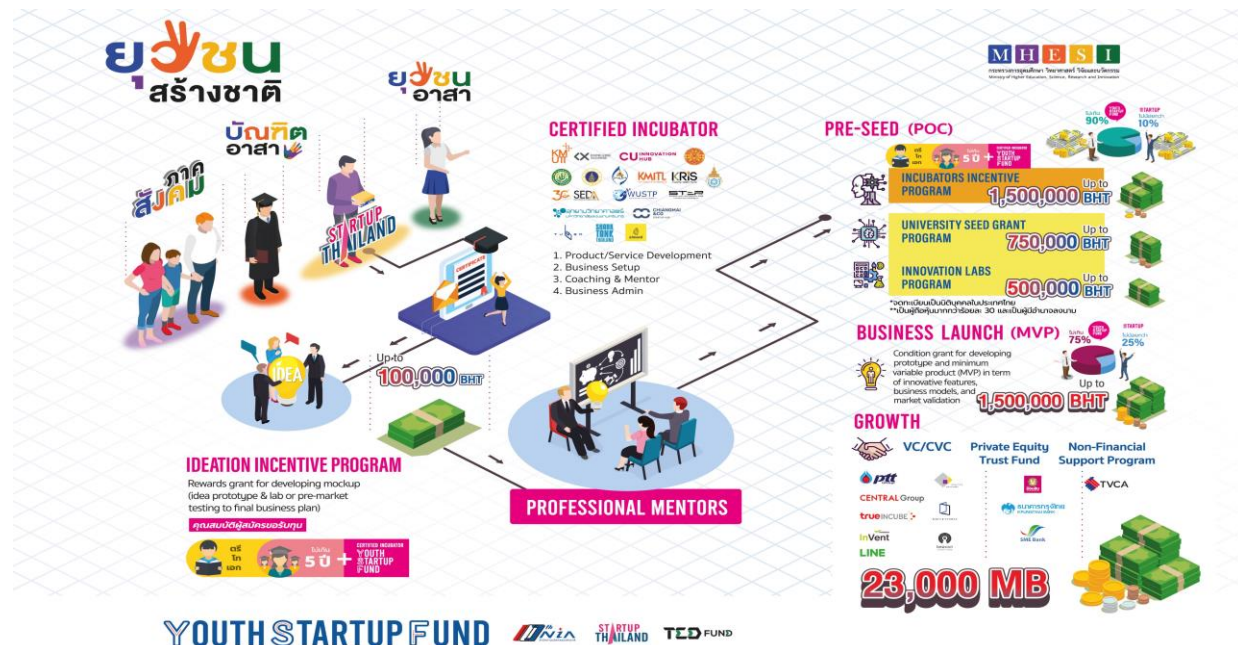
ยุวชน สร้างชาติ

MHESI
กระทรวงการอุดมศึกษา วิทยาศาสตร์ วิจัยและนวัตกรรม
Ministry of Higher Education, Science, Research and Innovation

ยุวชน อาสา

บัณฑิต อาสา

ภาคสังคม

STARTUP THAILAND

CERTIFIED INCUBATOR

CU INNOVATION HUB

KMITL KRiS

SEDA WUSTP STEP

SHARK TANK THAILAND

1. Product/Service Development
2. Business Setup
3. Coaching & Mentor
4. Business Admin

PRE-SEED (POC)

ไม่เกิน 90%

STARTUP ไม่น้อยกว่า 10%

ตรี โท เอก

ไม่เกิน 5 ปี +

CERTIFIED INCUBATOR YOUTH STARTUP FUND

INCUBATORS INCENTIVE PROGRAM Up to 1,500,000 BHT

UNIVERSITY SEED GRANT PROGRAM Up to 750,000 BHT

INNOVATION LABS PROGRAM Up to 500,000 BHT

*จดทะเบียนเป็นนิติบุคคลในประเทศไทย
**เป็นผู้ถือหุ้นมากกว่าร้อยละ 30 และเป็นผู้มีอำนาจลงนาม

BUSINESS LAUNCH (MVP)

ไม่เกิน 75%

STARTUP ไม่น้อยกว่า 25%

Condition grant for developing prototype and minimum variable product (MVP) in term of innovative features, business models, and market validation

Up to 1,500,000 BHT

IDEA

Up to 100,000 BHT

GROWTH

VC/CVC

Private Equity Trust Fund

Non-Financial Support Program

ptt

CENTRAL Group

true INCUBE

InVent

LINE

TVCA

SME Bank

23,000 MB

IDEATION INCENTIVE PROGRAM

Rewards grant for developing mockup (idea prototype & lab or pre-market testing to final business plan)

คุณสมบัติผู้สมัครขอรับทุน

ตรี โท เอก

ไม่เกิน 5 ปี +

CERTIFIED INCUBATOR YOUTH STARTUP FUND

PROFESSIONAL MENTORS

YOUTH STARTUP FUND

NIA

STARTUP THAILAND

TED FUND